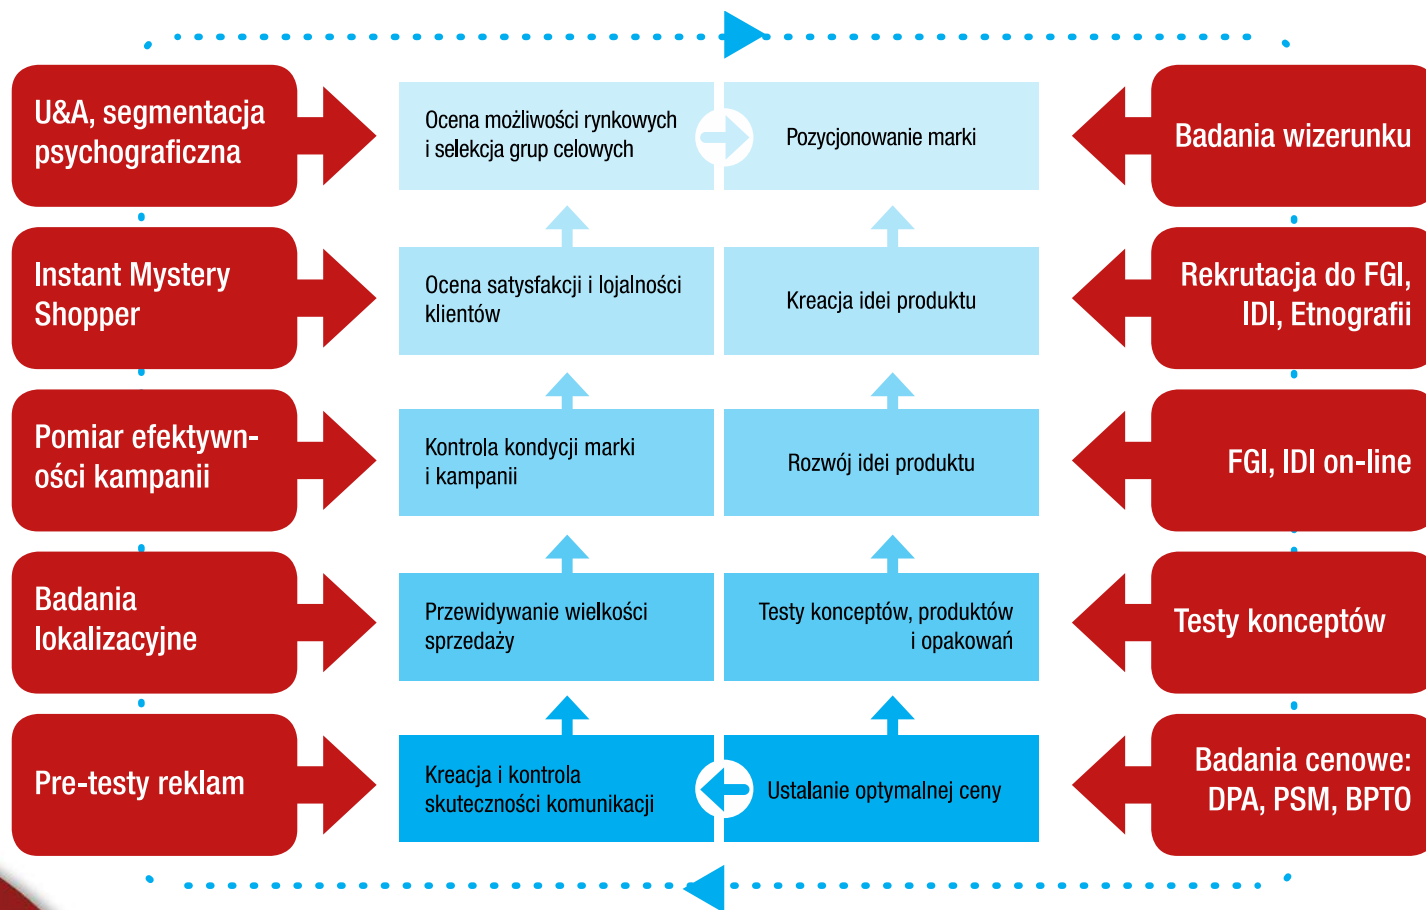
U&A, segmentacja psychograficzna

Ocena możliwości rynkowych i selekcja grup celowych

Pozycjonowanie marki

Badania wizerunku

Instant Mystery Shopper

Ocena satysfakcji i lojalności klientów

Kreacja idei produktu

Rekrutacja do FGI, IDI, Etnografii

Pomiar efektywności kampanii

Kontrola kondycji marki i kampanii

Rozwój idei produktu

FGI, IDI on-line

Badania lokalizacyjne

Przewidywanie wielkości sprzedaży

Testy konceptów, produktów i opakowań

Testy konceptów

Pre-testy reklam

Kreacja i kontrola skuteczności komunikacji

Ustalanie optymalnej ceny

Badania cenowe: DPA, PSM, BPTO